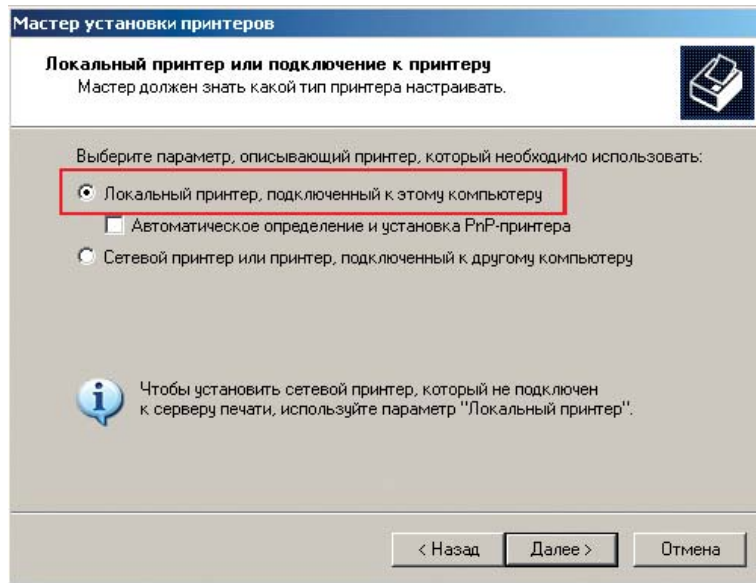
Мастер установки принтеров

Локальный принтер или подключение к принтеру
Мастер должен знать какой тип принтера настраивать.

Выберите параметр, описывающий принтер, который необходимо использовать:

Локальный принтер, подключенный к этому компьютеру

Автоматическое определение и установка PnP-принтера

Сетевой принтер или принтер, подключенный к другому компьютеру

Чтобы установить сетевой принтер, который не подключен к серверу печати, используйте параметр "Локальный принтер".

< Назад

Далее >

Отмена